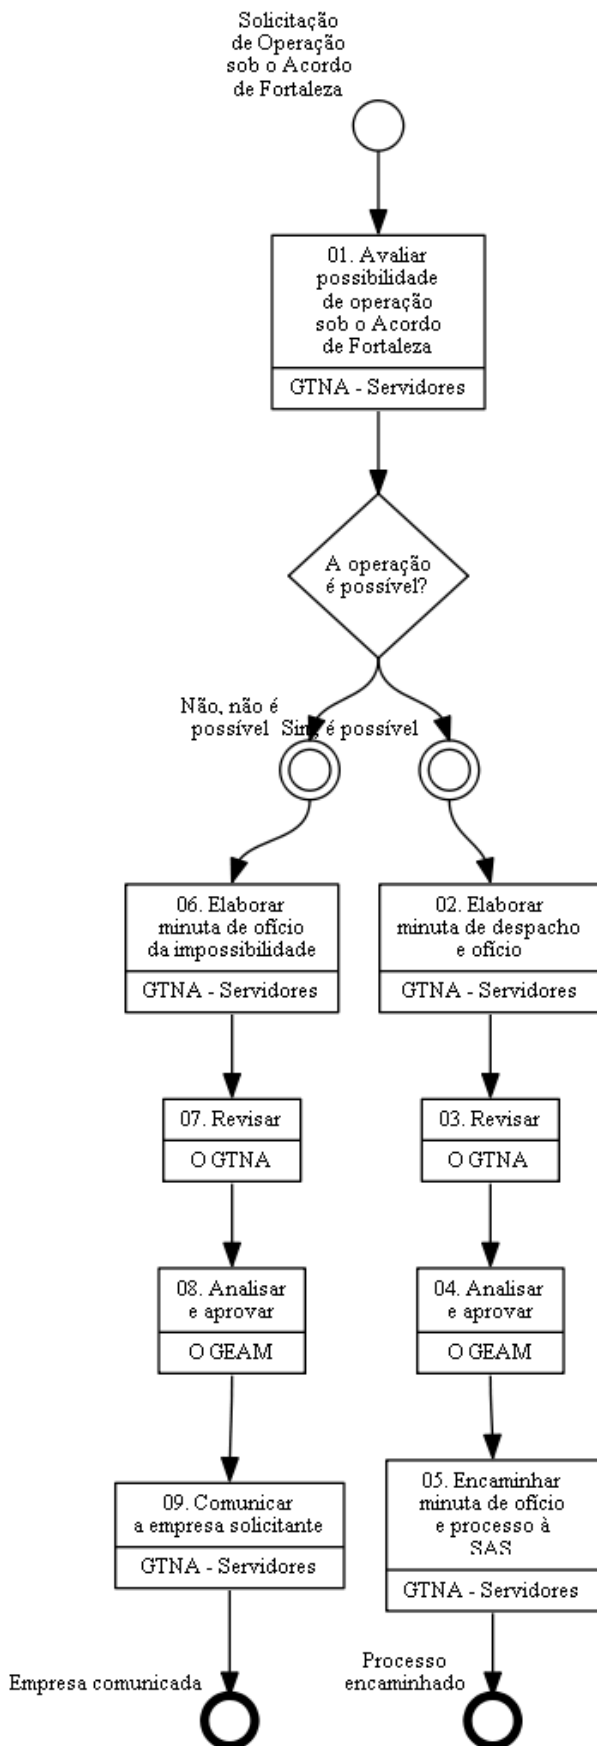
Solicitação de Operação sob o Acordo de Fortaleza

01. Avaliar possibilidade de operação sob o Acordo de Fortaleza

GTNA - Servidores

A operação é possível?

Não, não é possível

Sim, é possível

06. Elaborar minuta de ofício da impossibilidade

GTNA - Servidores

07. Revisar

O GTNA

08. Analisar e aprovar

O GEAM

09. Comunicar a empresa solicitante

GTNA - Servidores

Empresa comunicada

02. Elaborar minuta de despacho e ofício

GTNA - Servidores

03. Revisar

O GTNA

04. Analisar e aprovar

O GEAM

05. Encaminhar minuta de ofício e processo à SAS

GTNA - Servidores

Processo encaminhado